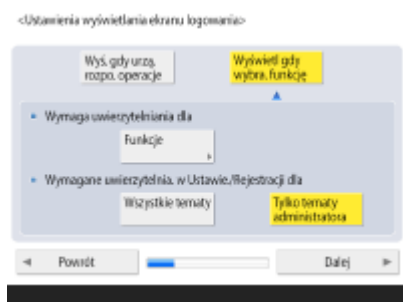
<Ustawienia wyświetlania ekranu logowania>

Wyś. gdy urzą. rozpo. operacje

Wyświetl gdy wybra. funkcje

Wymaga uwierzytelniania dla

Funkcje

Wymagane uwierzytelnia. w Ustawie./Rejestracji dla

Wszystkie tematy

Tylko tematy administratora

Powrót

Dalej